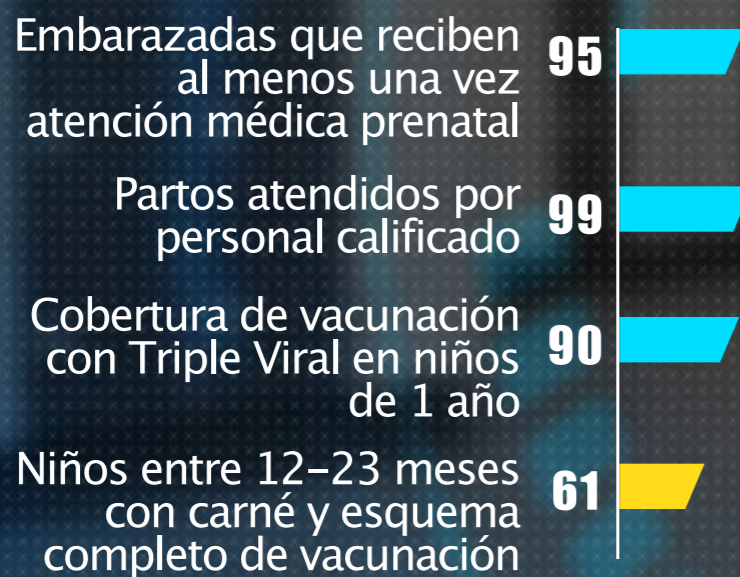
Embarazadas que reciben al menos una vez atención médica prenatal 95

Partos atendidos por personal calificado 99

Cobertura de vacunación con Triple Viral en niños de 1 año 90

Niños entre 12-23 meses con carné y esquema completo de vacunación 61